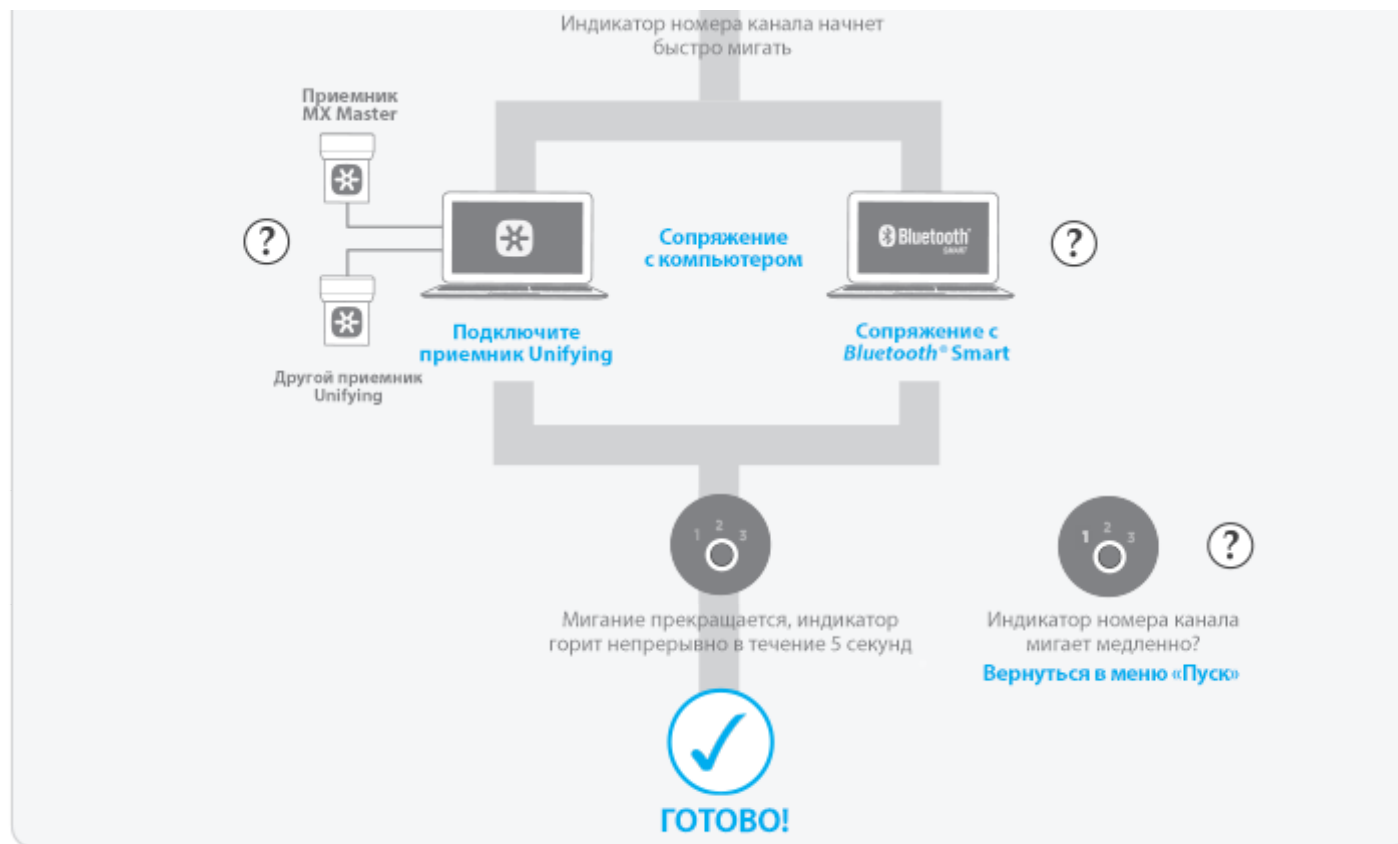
Индикатор номера канала начнет быстро мигать

Приемник MX Master

?

Сопряжение с компьютером

Bluetooth SMART

?

Подключите приемник Unifying

Сопряжение с Bluetooth® Smart

Другой приемник Unifying

1 2 3

Мигание прекращается, индикатор горит непрерывно в течение 5 секунд

1 2 3

?

Индикатор номера канала мигает медленно?

Вернуться в меню «Пуск»

ГОТОВО!